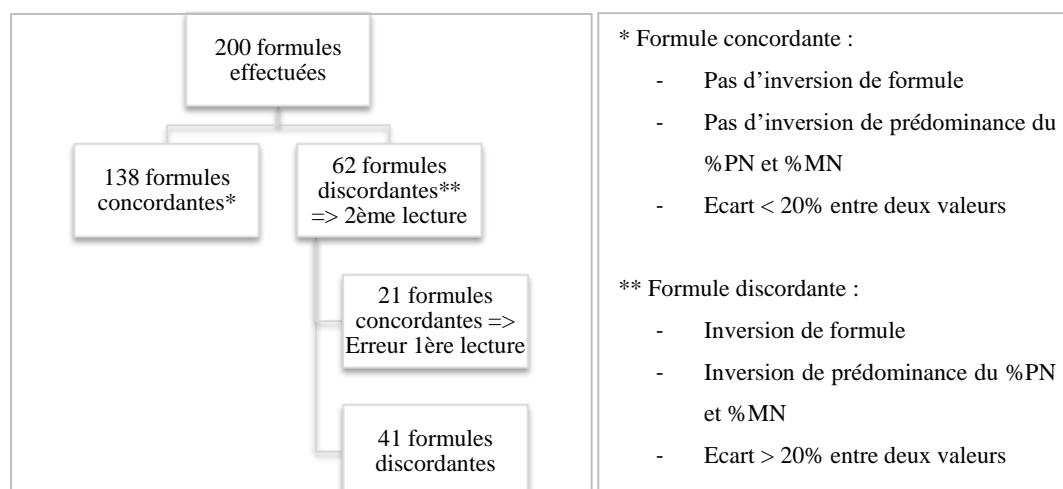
200 formules effectuées

138 formules concordantes*

62 formules discordantes** => 2ème lecture

21 formules concordantes => Erreur 1ère lecture

41 formules discordantes

* Formule concordante :

- Pas d'inversion de formule
- Pas d'inversion de prédominance du %PN et %MN
- Ecart < 20% entre deux valeurs

** Formule discordante :

- Inversion de formule
- Inversion de prédominance du %PN et %MN
- Ecart > 20% entre deux valeurs